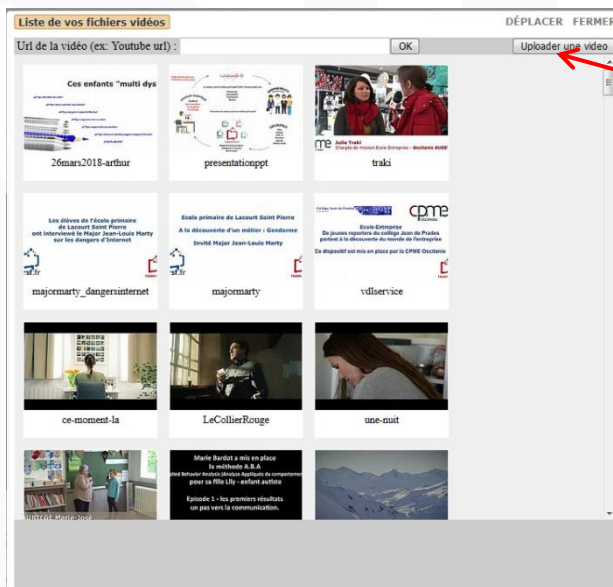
Liste de vos fichiers vidéos

DÉPLACER FERMER

Url de la vidéo (ex: Youtube url) :

OK

Uploader une video

Ces enfants "multi dys

26mars2018-arthur

presentationppt

Julie Traki
Chargée de mission École-Entreprise - Bouchons SUBER

traki

Les élèves de l'école primaire de Lacourt Saint Pierre ont interviewé le Major Jean-Louis Marty sur les dangers d'Internet

majormarty_dangersinternet

Ecole primaire de Lacourt Saint Pierre
A la découverte d'un métier : Gendarme
Invité Major Jean-Louis Marty

majormarty

cpme

Ecole-Entreprise
De jeunes reporters du collège Jean de Prades partent à la découverte du monde de l'entreprise
Ce dispositif est mis en place par la CPME Occitanie

vdlservice

ce-moment-la

LeCollierRouge

une-nuit

Marie Bardot a mis en place la méthode A.B.A
pour sa fille Lily - enfant autiste
Episode 1 - les premiers résultats un pas vers la communication.